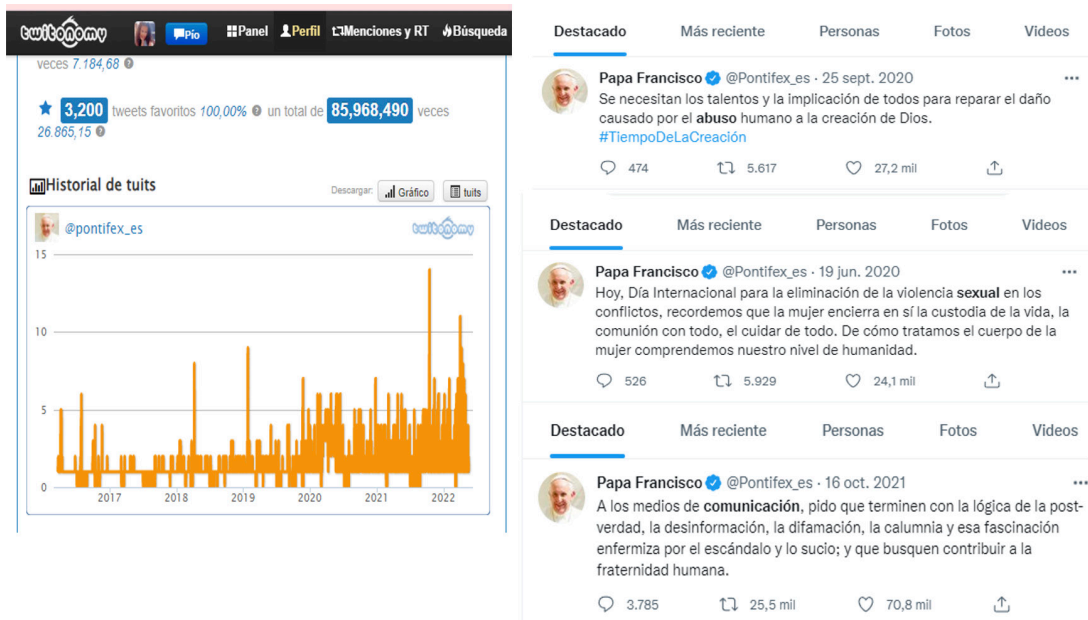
twitonomy Pio Panel Perfil Menciones y RT Búsqueda

veces 7.184,68

3,200 tweets favoritos 100,00% un total de 85,968,490 veces 26.865,15

Historial de tuits

Descargar: Gráfico tuits

@pontifex_es twitonomy

15
10
5
0
2017 2018 2019 2020 2021 2022

Destacado Más reciente Personas Fotos Videos

Papa Francisco @Pontifex_es · 25 sept. 2020
Se necesitan los talentos y la implicación de todos para reparar el daño causado por el abuso humano a la creación de Dios. #TiempoDeLaCreación

474 5.617 27,2 mil

Destacado Más reciente Personas Fotos Videos

Papa Francisco @Pontifex_es · 19 jun. 2020
Hoy, Día Internacional para la eliminación de la violencia sexual en los conflictos, recordemos que la mujer encierra en sí la custodia de la vida, la comunión con todo, el cuidar de todo. De cómo tratamos el cuerpo de la mujer comprendemos nuestro nivel de humanidad.

526 5.929 24,1 mil

Destacado Más reciente Personas Fotos Videos

Papa Francisco @Pontifex_es · 16 oct. 2021
A los medios de comunicación, pido que terminen con la lógica de la post-verdad, la desinformación, la difamación, la calumnia y esa fascinación enfermiza por el escándalo y lo sucio; y que busquen contribuir a la fraternidad humana.

3.785 25,5 mil 70,8 mil